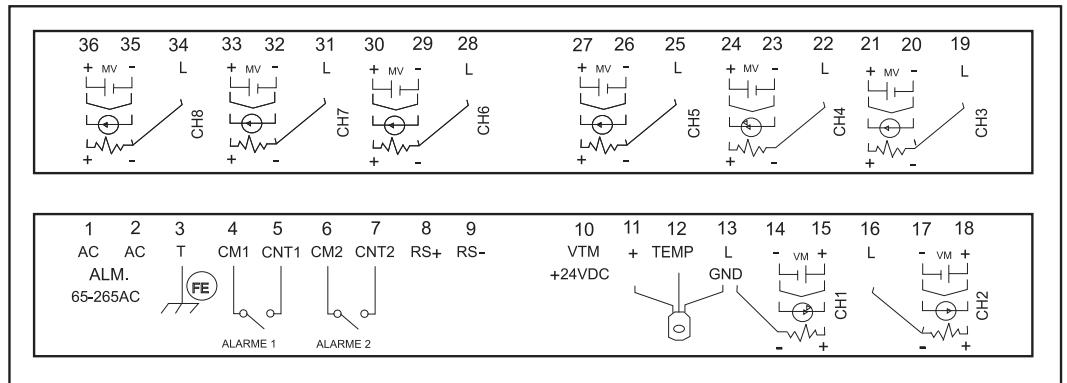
36 35 34
+ MV - L
CH8
+ -

33 32 31
+ MV - L
CH7
+ -

30 29 28
+ MV - L
CH6
+ -

27 26 25
+ MV - L
CH5
+ -

24 23 22
+ MV - L
CH4
+ -

21 20 19
+ MV - L
CH3
+ -

1 2 3 4 5 6 7 8 9
AC AC T CM1 CNT1 CM2 CNT2 RS+ RS-
ALM.
65-265AC
FE
ALARME 1
ALARME 2

10 11 12 13 14 15 16 17 18
VTM + TEMP L - VM + L - VM +
+24VDC GND
CH1
- +
CH2
- +